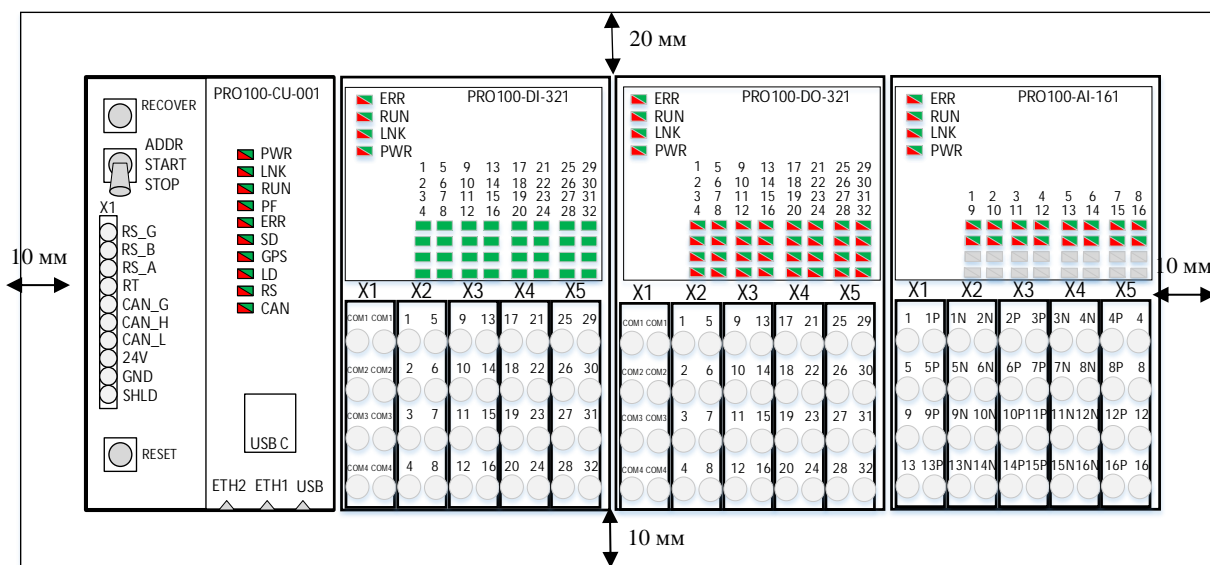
20 мм

10 мм

RECOVER

ADDR
START
STOP

X1
RS_G
RS_B
RS_A
RT
CAN_G
CAN_H
CAN_L
24V
GND
SHLD

RESET

PRO100-CU-001

PWR
LNK
RUN
PF
ERR
SD
GPS
LD
RS
CAN

USB C

ETH2 ETH1 USB

ERR
RUN
LNK
PWR

PRO100-DI-321

1 5 9 13 17 21 25 29
2 6 10 14 18 22 26 30
3 7 11 15 19 23 27 31
4 8 12 16 20 24 28 32

X1 X2 X3 X4 X5

COM1 COM1 1 5 9 13 17 21 25 29
COM2 COM2 2 6 10 14 18 22 26 30
COM3 COM3 3 7 11 15 19 23 27 31
COM4 COM4 4 8 12 16 20 24 28 32

ERR
RUN
LNK
PWR

PRO100-DO-321

1 5 9 13 17 21 25 29
2 6 10 14 18 22 26 30
3 7 11 15 19 23 27 31
4 8 12 16 20 24 28 32

X1 X2 X3 X4 X5

COM1 COM1 1 5 9 13 17 21 25 29
COM2 COM2 2 6 10 14 18 22 26 30
COM3 COM3 3 7 11 15 19 23 27 31
COM4 COM4 4 8 12 16 20 24 28 32

ERR
RUN
LNK
PWR

PRO100-AI-161

1 2 3 4 5 6 7 8
9 10 11 12 13 14 15 16

X1 X2 X3 X4 X5

1 1P 1N 2N 2P 3P 3N 4N 4P 4
5 5P 5N 6N 6P 7P 7N 8N 8P 8
9 9P 9N 10N 10P 11P 11N 12N 12P 12
13 13P 13N 14N 14P 15P 15N 16N 16P 16

10 мм

10 мм